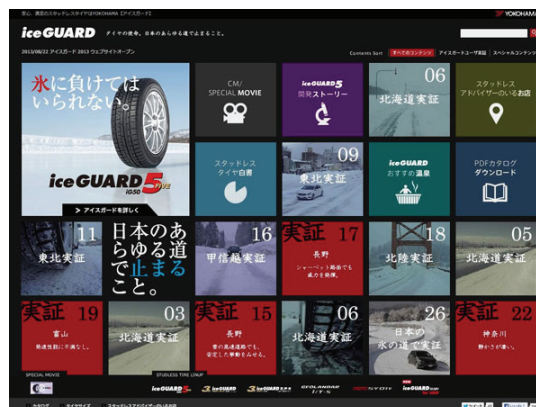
安心、満足のスタッドレスタイヤはYOKOHAMA【アイスガード】

YOKOHAMA

iceGUARD タイヤの使命、日本のあらゆる道で止まること。

2013/08/22 アイスガード 2013 ウェブサイトオープン

Contents Sort すべてのコンテンツ アイスガードユーザ実証 スペシャルコンテンツ

氷に負けてはいられない。

iceGUARD iG50 5 PLUS

> アイスガードを詳しく

CM/ SPECIAL MOVIE

iceGUARD 5 開発ストーリー

06 北海道実証

スタッドレス アドバイザーのいるお店

スタッドレス タイヤ白書

09 東北実証

iceGUARD おすすめ温泉

PDFカタログ ダウンロード

11 東北実証

日本のあらゆる道で止まること。

16 甲信越実証

実証 17 長野 シャーベット路面でも威力を発揮。

18 北陸実証

05 北海道実証

実証 19 富山 路面状況に不満なし。

03 北海道実証

実証 15 長野 凍結した路面でも、安定した挙動をみせる。

06 北海道実証

26 日本の氷の道で実証

実証 22 神奈川 静かさが嬉しい。

SPECIAL MOVIE

STUDLESS TIRE LINEUP

iceGUARD iceGUARD iceGUARD GEOLANDAR iceGUARD

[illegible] サイトマップ スタッドレスアドバイザーのいる店 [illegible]